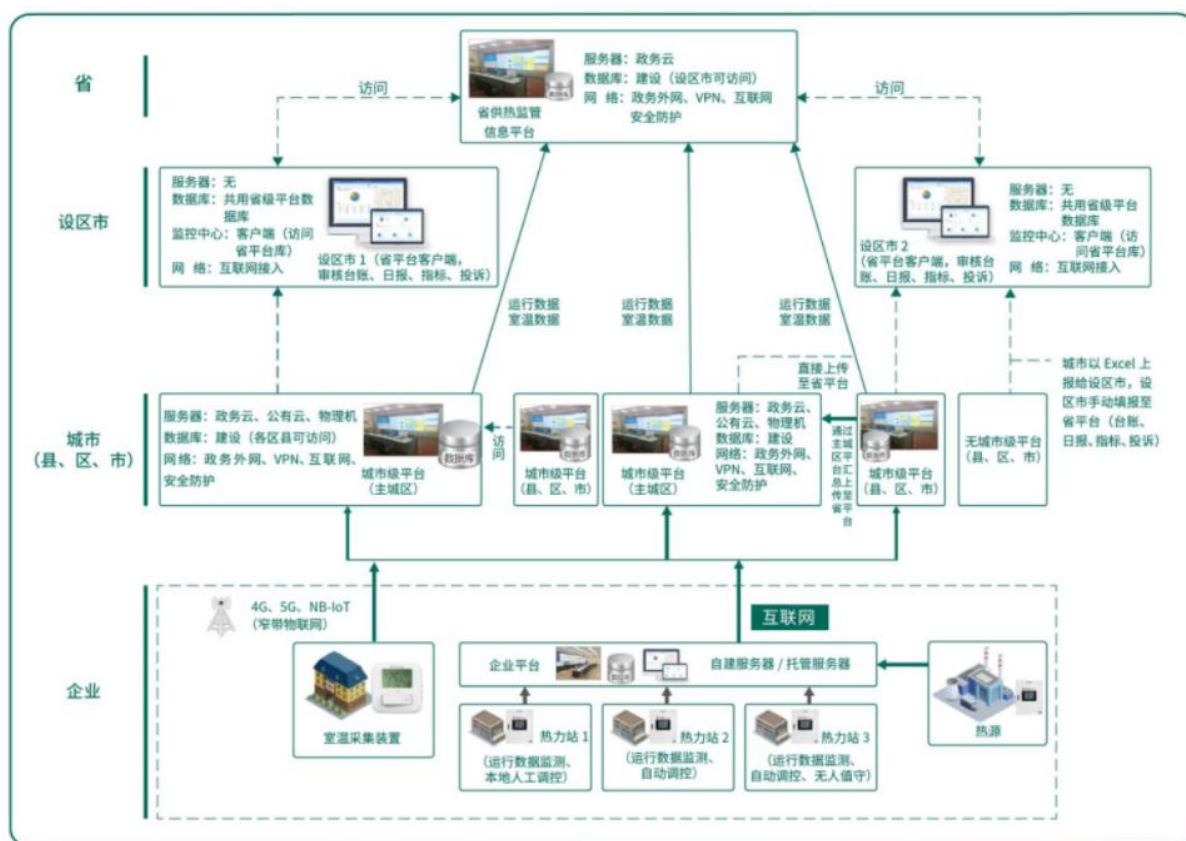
省

服务器：政务云
数据库：建设（设区市可访问）
网 络：政务外网、VPN、互联网安全防护
省供热监管信息平台

访问

访问

设区市

服务器：无
数据库：共用省级平台数据库
监控中心：客户端（访问省平台库）
网 络：互联网接入
设区市 1（省平台客户端，审核台账、日报、指标、投诉）

服务器：无
数据库：共用省级平台数据库
监控中心：客户端（访问省平台库）
网 络：互联网接入
设区市 2（省平台客户端，审核台账、日报、指标、投诉）

运行数据
室温数据

运行数据
室温数据

运行数据
室温数据

直接上传至省平台

城市以 Excel 上报给设区市，设区市手动填报至省平台（台账、日报、指标、投诉）

城市（县、区、市）

服务器：政务云、公有云、物理机
数据库：建设（各区县可访问）
网络：政务外网、VPN、互联网、安全防护
数据库
城市级平台（主城区）

访问

城市级平台（县、区、市）

城市级平台（主城区）
服务器：政务云、公有云、物理机
数据库：建设
网络：政务外网、VPN、互联网、安全防护

通过主城区平台汇总上传至省平台

城市级平台（县、区、市）

无城市级平台（县、区、市）

4G、5G、NB-IoT（窄带物联网）

互联网

企业

室温采集装置

企业平台
自建服务器 / 托管服务器

热源

热力站 1（运行数据监测、本地人工调控）

热力站 2（运行数据监测、自动调控）

热力站 3（运行数据监测、自动调控、无人值守）